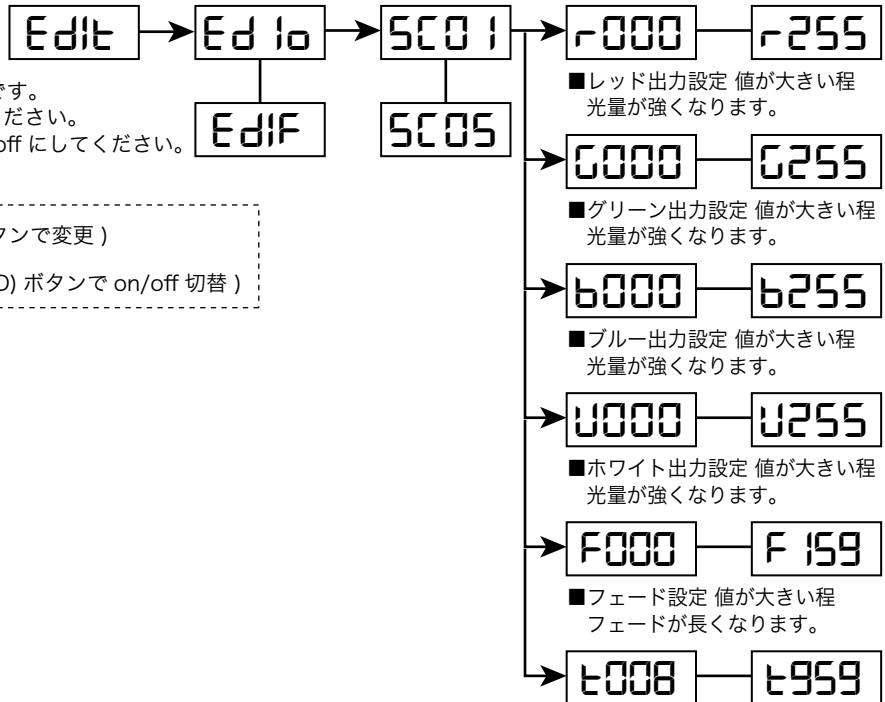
EdIt

Ed Io

SC0 I

r000

r255

■レッド出力設定 値が大きい程 光量が強くなります。

です。

ださい。

off にしてください。

EdIF

SC05

G000

G255

■グリーン出力設定 値が大きい程 光量が強くなります。

タンで変更 )

D) ボタンで on/off 切替 )

b000

b255

■ブルー出力設定 値が大きい程 光量が強くなります。

U000

U255

■ホワイト出力設定 値が大きい程 光量が強くなります。

F000

F 159

■フェード設定 値が大きい程 フェードが長くなります。

t008

t959